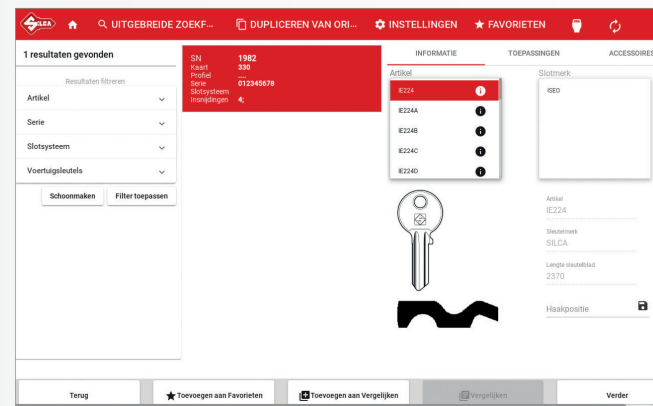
SILCA UITGEBREIDE ZOEKF... DUPLICEREN VAN ORI... INSTELLINGEN FAVORIETEN

1 resultaten gevonden

Resultaten filtreren

Artikel

Serie

Slotsysteem

Voertuigsleutels

Schoonmaken

Filter toepassen

| SN | 1982 |
|---|---|
| Kaart | 330 |
| Profiel | ---- |
| Serie | 012345678 |
| Slotsysteem | |
| Insnijdingen | 4; |

INFORMATIE

TOEPASSINGEN

ACCESSOIRES

Artikel

IE224

IE224A

IE224B

IE224C

IE224D

Slotmerk

ISEO

Artikel

IE224

Sleutelmerk

SILCA

Lengte sleutelblad

2370

Haakpositie

Terug

Toevoegen aan Favorieten

Toevoegen aan Vergelijken

Vergelijken

Verder